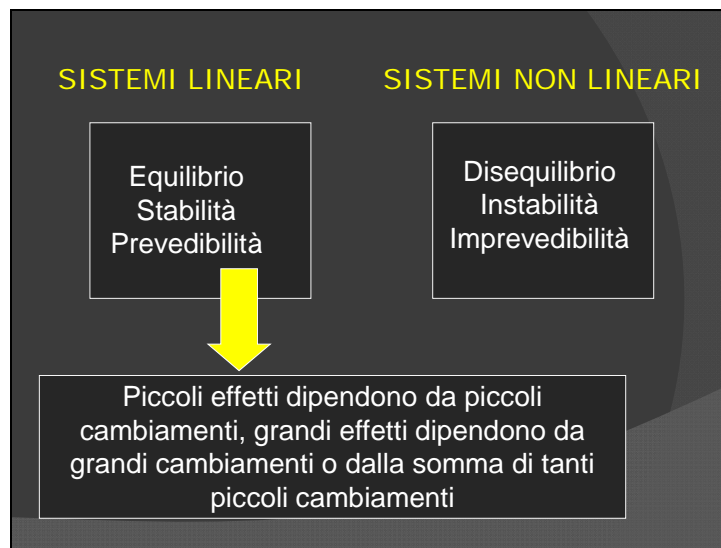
SISTEMI LINEARI

Equilibrio
Stabilità
Prevedibilità

SISTEMI NON LINEARI

Disequilibrio
Instabilità
Imprevedibilità

Piccoli effetti dipendono da piccoli cambiamenti, grandi effetti dipendono da grandi cambiamenti o dalla somma di tanti piccoli cambiamenti